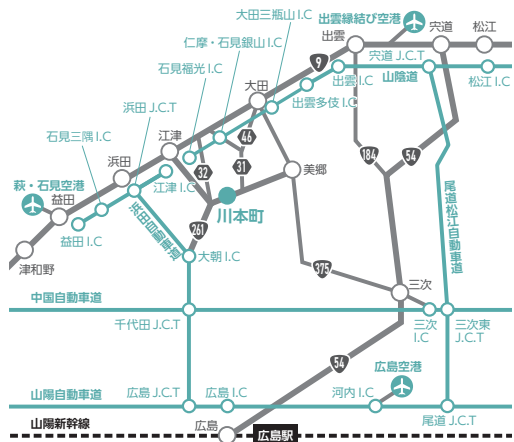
大田三瓶山 I.C
出雲縁結び空港
宍道
松江
出雲
仁摩・石見銀山 I.C
宍道 J.C.T
9
出雲 I.C
山陰道
松江 I.C
石見福光 I.C
大田
出雲多伎 I.C
浜田 J.C.T
46
石見三隅 I.C
江津
184
54
浜田
31
萩・石見空港
32
美郷
益田
江津 I.C
尾道松江自動車道
浜田自動車道
川本町
益田 I.C
261
津和野
大朝 I.C
375
三次
中国自動車道
千代田 J.C.T
三次 I.C
三次東 J.C.T
54
広島空港
山陽自動車道
広島 J.C.T
広島 I.C
河内 I.C
広島
山陽新幹線
広島駅
尾道 J.C.T